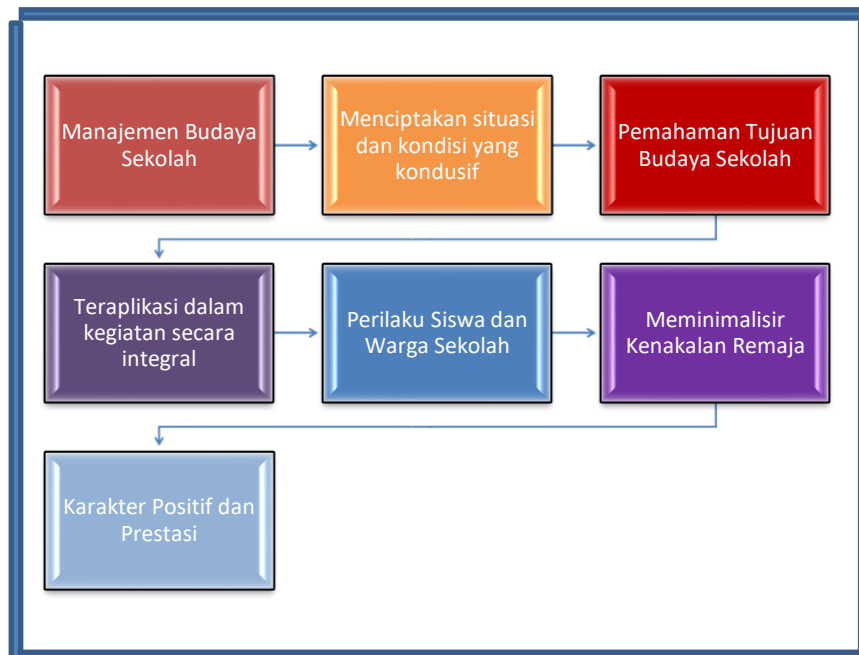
Manajemen Budaya Sekolah

Menciptakan situasi dan kondisi yang kondusif

Pemahaman Tujuan Budaya Sekolah

Teraplikasi dalam kegiatan secara integral

Perilaku Siswa dan Warga Sekolah

Meminimalisir Kenakalan Remaja

Karakter Positif dan Prestasi